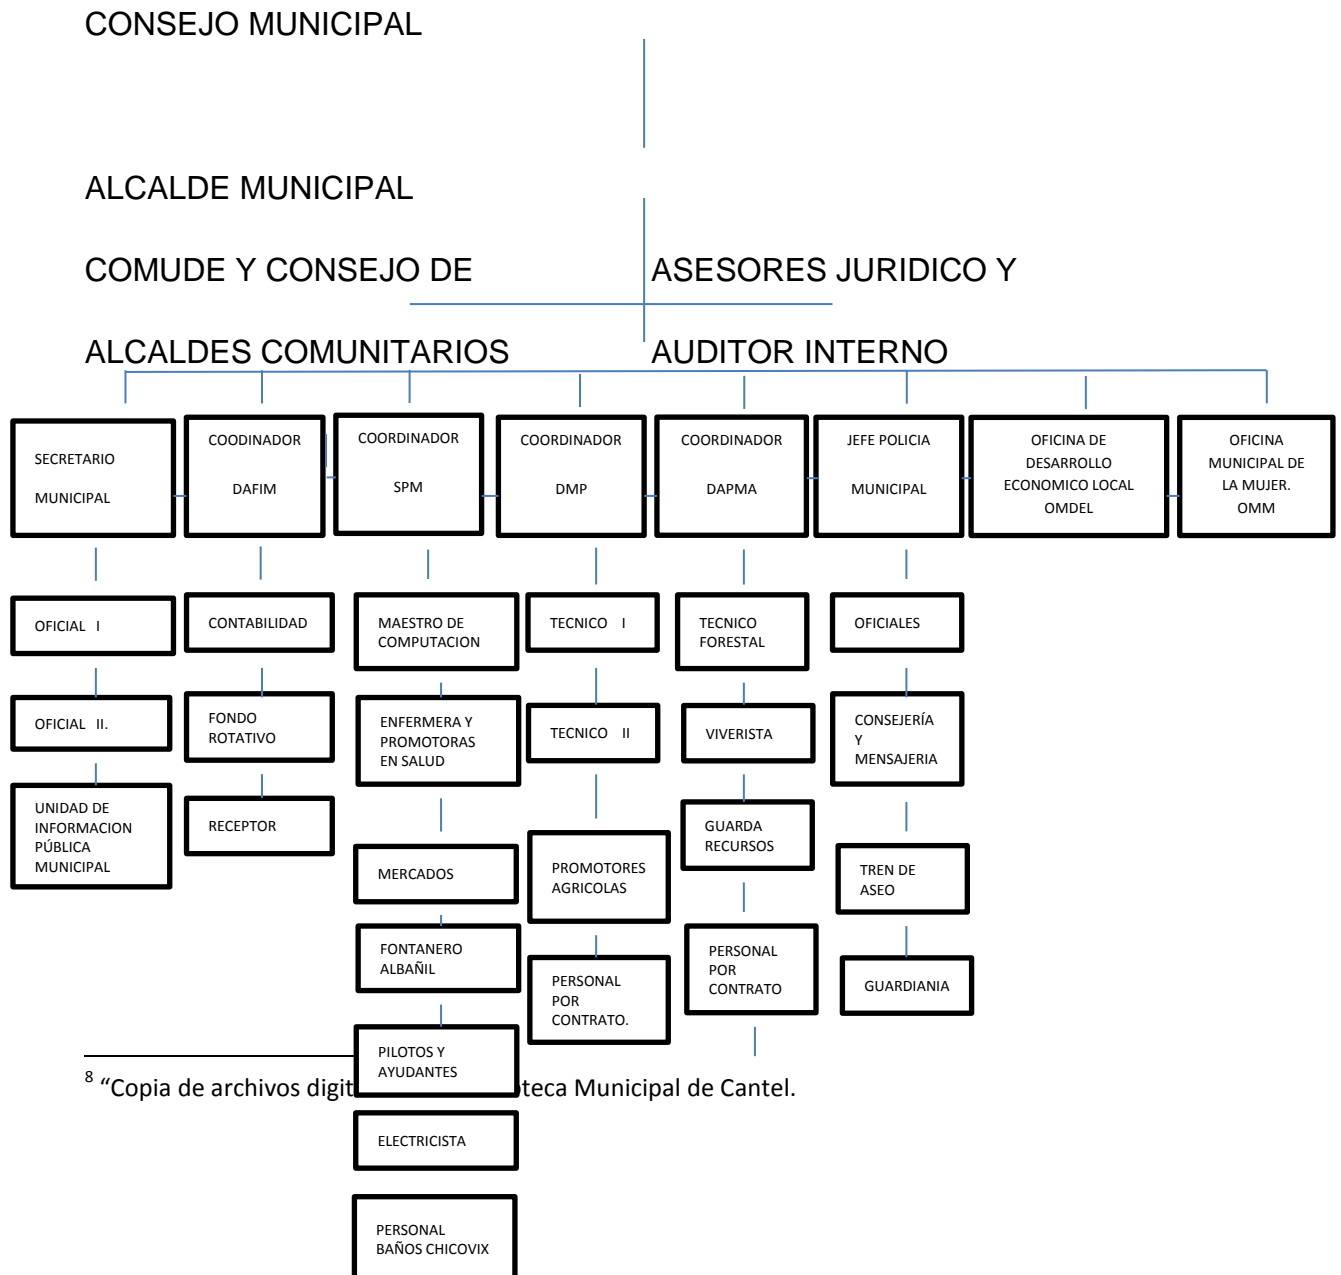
CONSEJO MUNICIPAL

ALCALDE MUNICIPAL

COMUDE Y CONSEJO DE ALCALDES COMUNITARIOS

ASESORES JURIDICO Y AUDITOR INTERNO

SECRETARIO MUNICIPAL

OFICIAL I

OFICIAL II.

UNIDAD DE INFORMACION PÚBLICA MUNICIPAL

COODINADOR DAFIM

CONTABILIDAD

FONDO ROTATIVO

RECEPTOR

COORDINADOR SPM

MAESTRO DE COMPUTACION

ENFERMERA Y PROMOTORAS EN SALUD

MERCADOS

FONTANERO ALBAÑIL

PILOTOS Y AYUDANTES

ELECTRICISTA

PERSONAL BAÑOS CHICOVIX

COORDINADOR DMP

TECNICO I

TECNICO II

PROMOTORES AGRICOLAS

PERSONAL POR CONTRATO.

COORDINADOR DAPMA

TECNICO FORESTAL

VIVERISTA

GUARDA RECURSOS

PERSONAL POR CONTRATO

JEFE POLICIA MUNICIPAL

OFICIALES

CONSEJERÍA Y MENSAJERIA

TREN DE ASEO

GUARDIANIA

OFICINA DE DESARROLLO ECONOMICO LOCAL OMDEL

OFICINA MUNICIPAL DE LA MUJER. OMM

$^8$ “Copia de archivos digit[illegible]teca Municipal de Cantel.